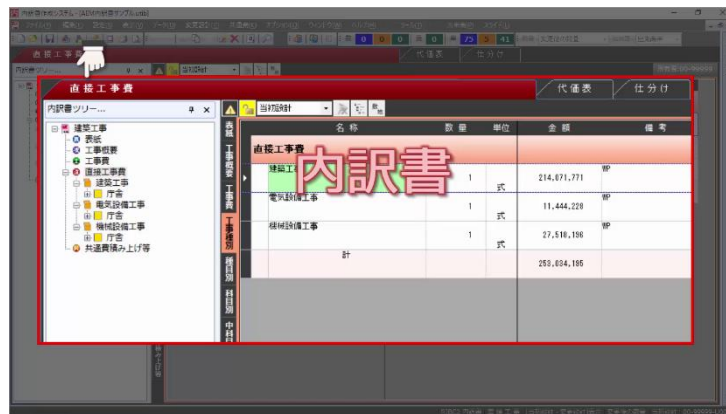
直接工事費

代価表

仕分け

内訳書ツリー...

建築工事
表紙
工事概要
工事費
直接工事費
建築工事
庁舎
電気設備工事
庁舎
機械設備工事
庁舎
共通費積み上げ等

当初設計

表紙
工事概要
工事費
工事種別
種目別
科目別
中科目

| 名称 | 数量 | 単位 | 金額 | 備考 |
|---|---|---|---|---|
| 直接工事費 | | | | |
| 建築工事 | 1 | 式 | 214,871,771 | WP |
| 電気設備工事 | 1 | 式 | 11,444,228 | WP |
| 機械設備工事 | 1 | 式 | 27,518,196 | WP |
| 計 | | | 253,834,195 | |

内訳書